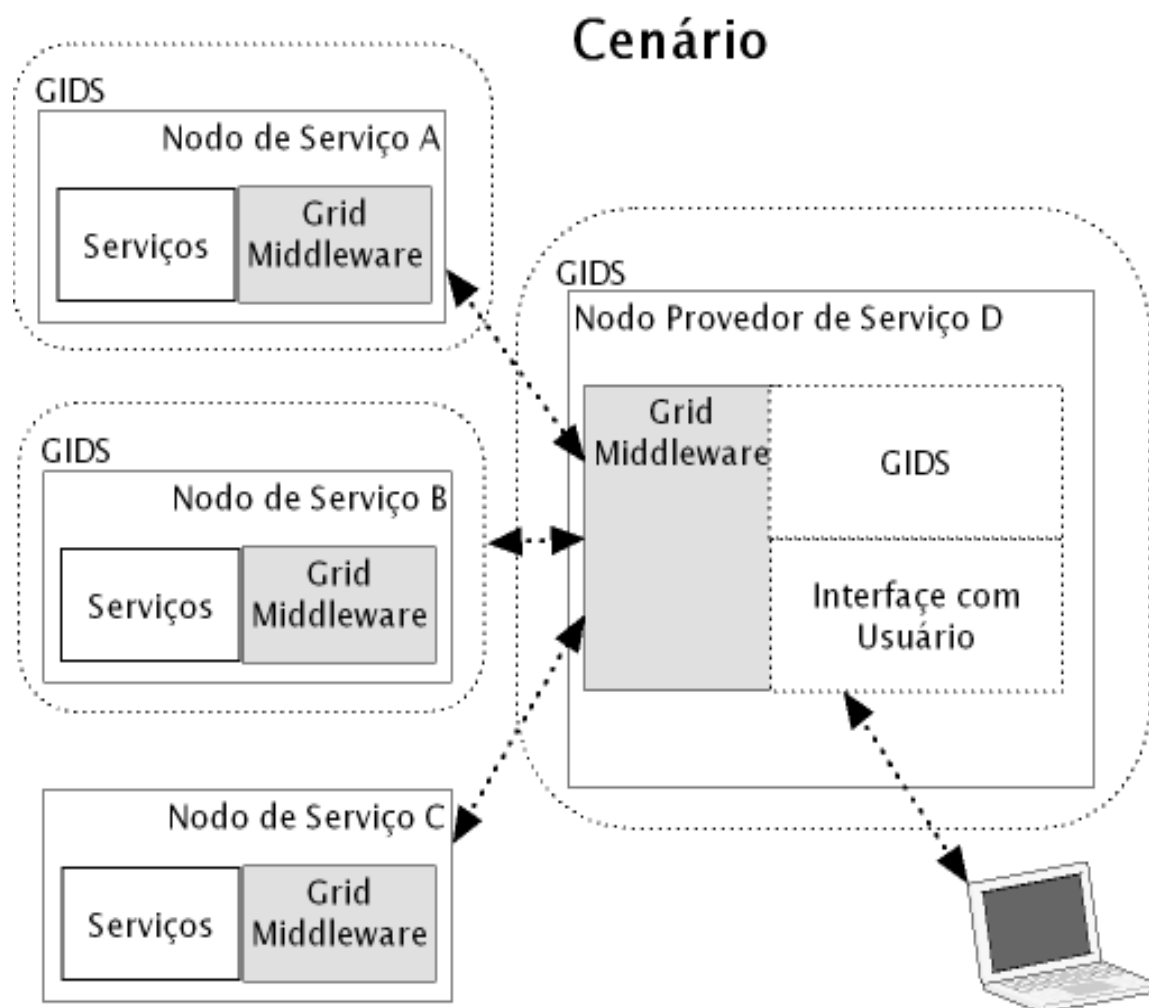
Cenário

GIDS

Nodo de Serviço A

Serviços

Grid Middleware

GIDS

Nodo Provedor de Serviço D

Grid Middleware

GIDS

Interface com Usuário

GIDS

Nodo de Serviço B

Serviços

Grid Middleware

Nodo de Serviço C

Serviços

Grid Middleware